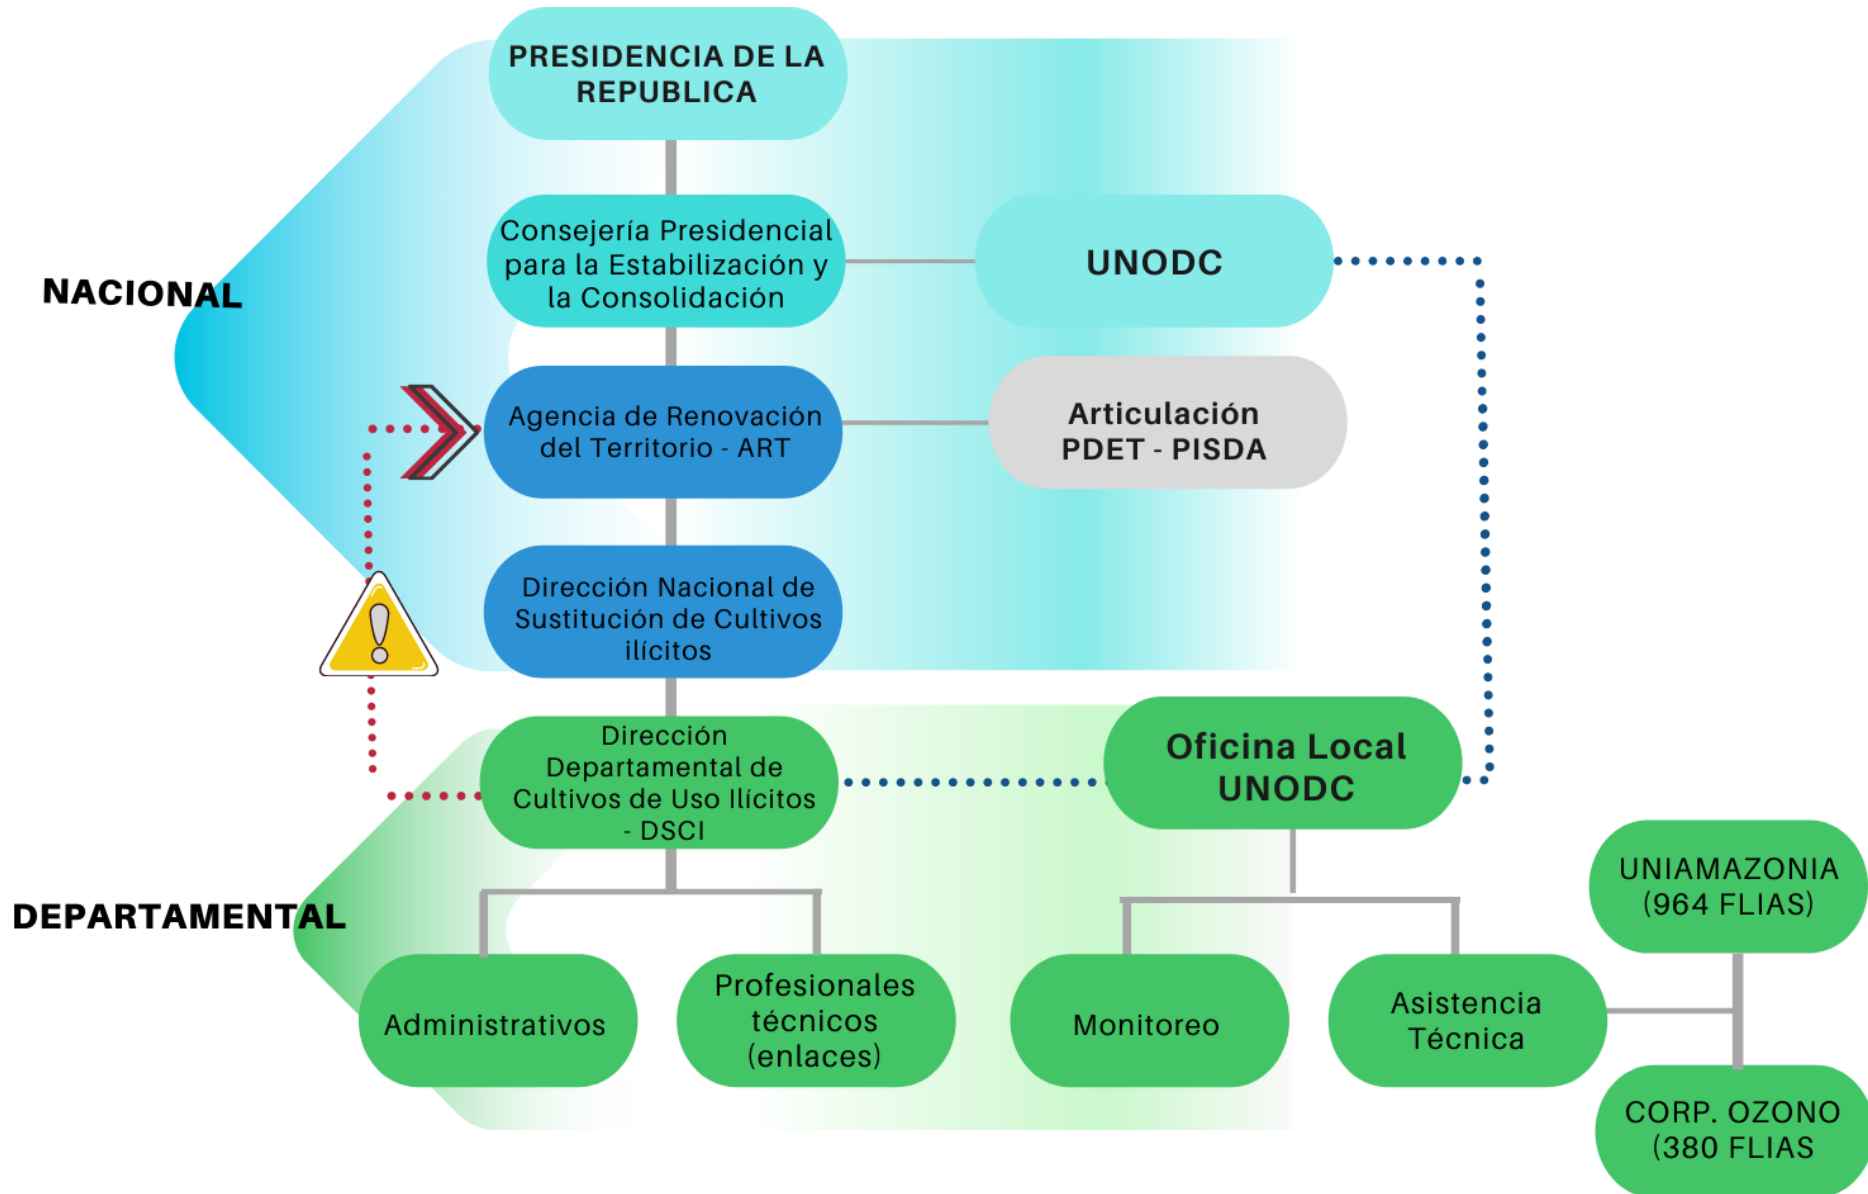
NACIONAL

PRESIDENCIA DE LA REPUBLICA

Consejería Presidencial para la Estabilización y la Consolidación

UNODC

Agencia de Renovación del Territorio - ART

Articulación PDET - PISDA

Dirección Nacional de Sustitución de Cultivos ilícitos

DEPARTAMENTAL

Dirección Departamental de Cultivos de Uso Ilícitos - DSCI

Oficina Local UNODC

Administrativos

Profesionales técnicos (enlaces)

Monitoreo

Asistencia Técnica

UNIAMAZONIA (964 FLIAS)

CORP. OZONO (380 FLIAS